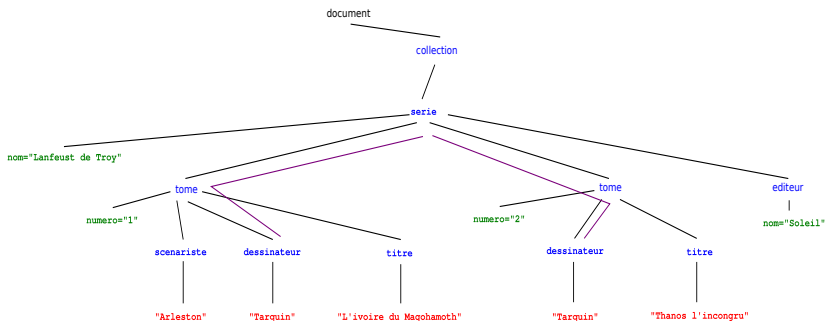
document

collection

serie

nom="Lanfeust de Troy"

tome

numero="1"

scenariste

dessinateur

titre

"Arleston"

"Tarquin"

"L'ivoire du Magohamoth"

tome

numero="2"

dessinateur

titre

"Tarquin"

"Thanos l'incongru"

editeur

nom="Soleil"